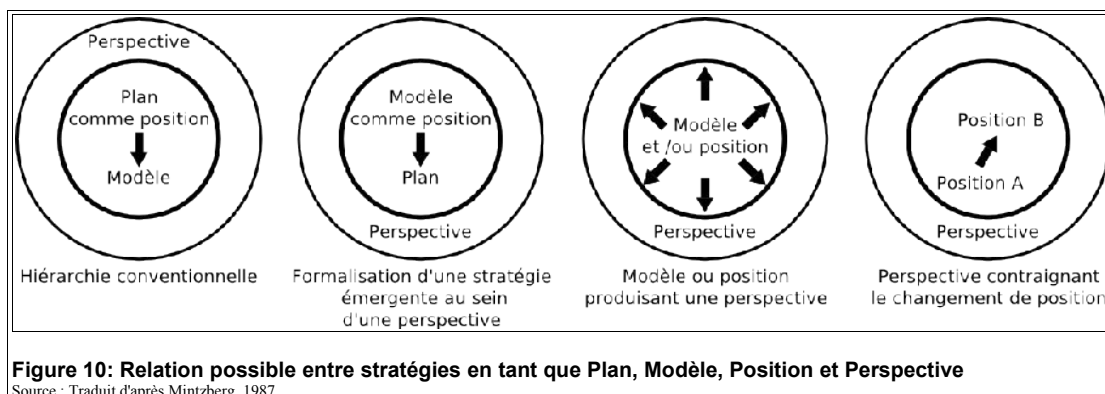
Perspective

Plan comme position

Modèle

Hiérarchie conventionnelle

Modèle comme position

Plan

Perspective

Formalisation d'une stratégie émergente au sein d'une perspective

Modèle et /ou position

Perspective

Modèle ou position produisant une perspective

Position B

Position A

Perspective

Perspective contraignant le changement de position

Figure 10: Relation possible entre stratégies en tant que Plan, Modèle, Position et Perspective
Source : Traduit d'après Mintzberg, 1987